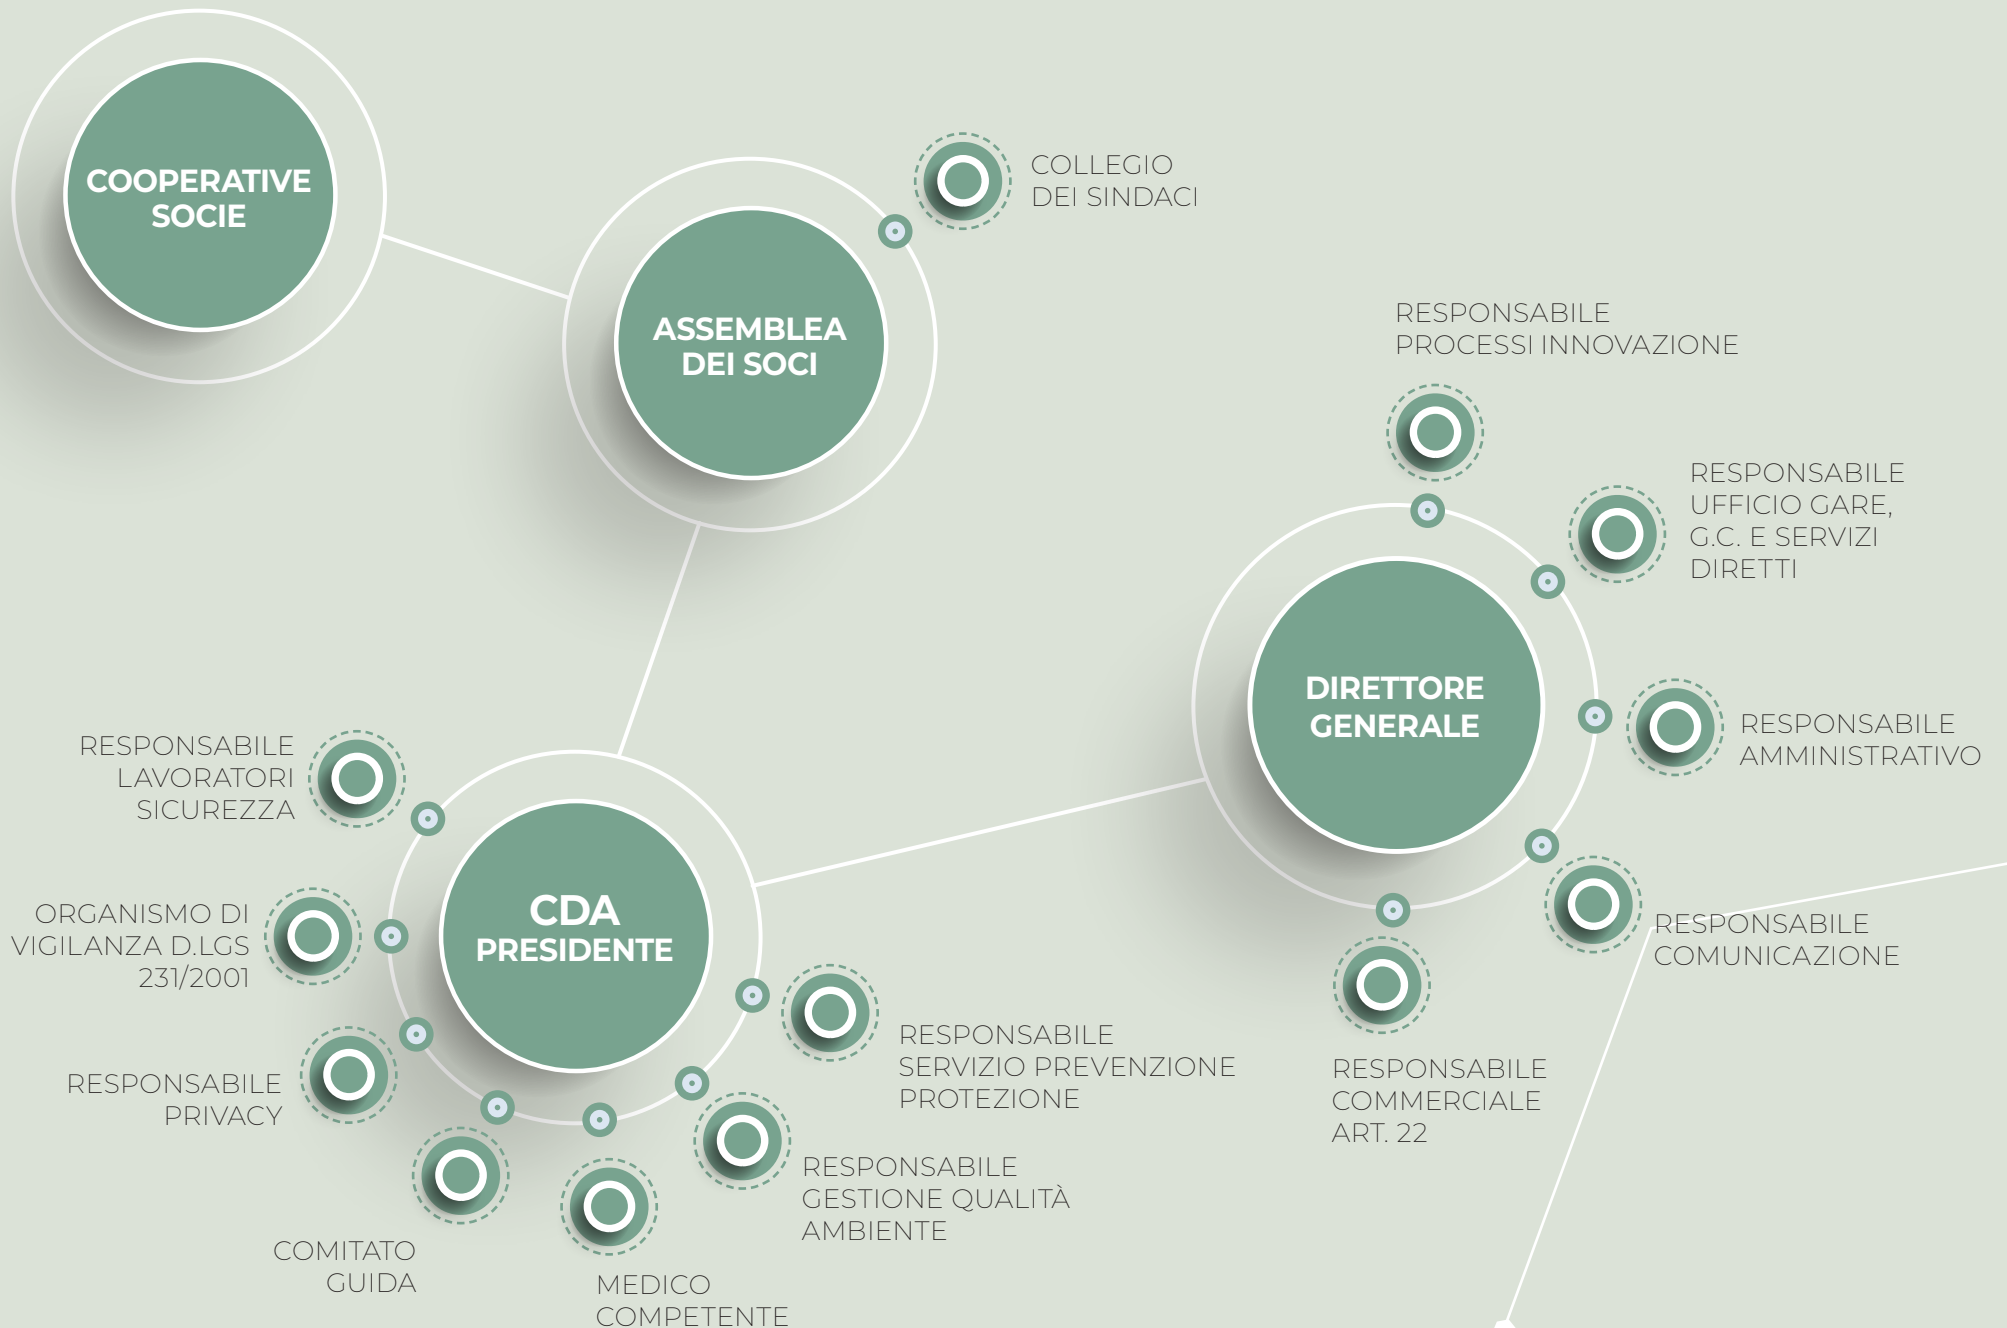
COOPERATIVE SOCIE

ASSEMBLEA DEI SOCI

COLLEGIO DEI SINDACI

RESPONSABILE PROCESSI INNOVAZIONE

RESPONSABILE UFFICIO GARE, G.C. E SERVIZI DIRETTI

DIRETTORE GENERALE

RESPONSABILE AMMINISTRATIVO

RESPONSABILE LAVORATORI SICUREZZA

CDA PRESIDENTE

ORGANISMO DI VIGILANZA D.LGS 231/2001

RESPONSABILE COMUNICAZIONE

RESPONSABILE SERVIZIO PREVENZIONE PROTEZIONE

RESPONSABILE COMMERCIALE ART. 22

RESPONSABILE PRIVACY

RESPONSABILE GESTIONE QUALITÀ AMBIENTE

COMITATO GUIDA

MEDICO COMPETENTE